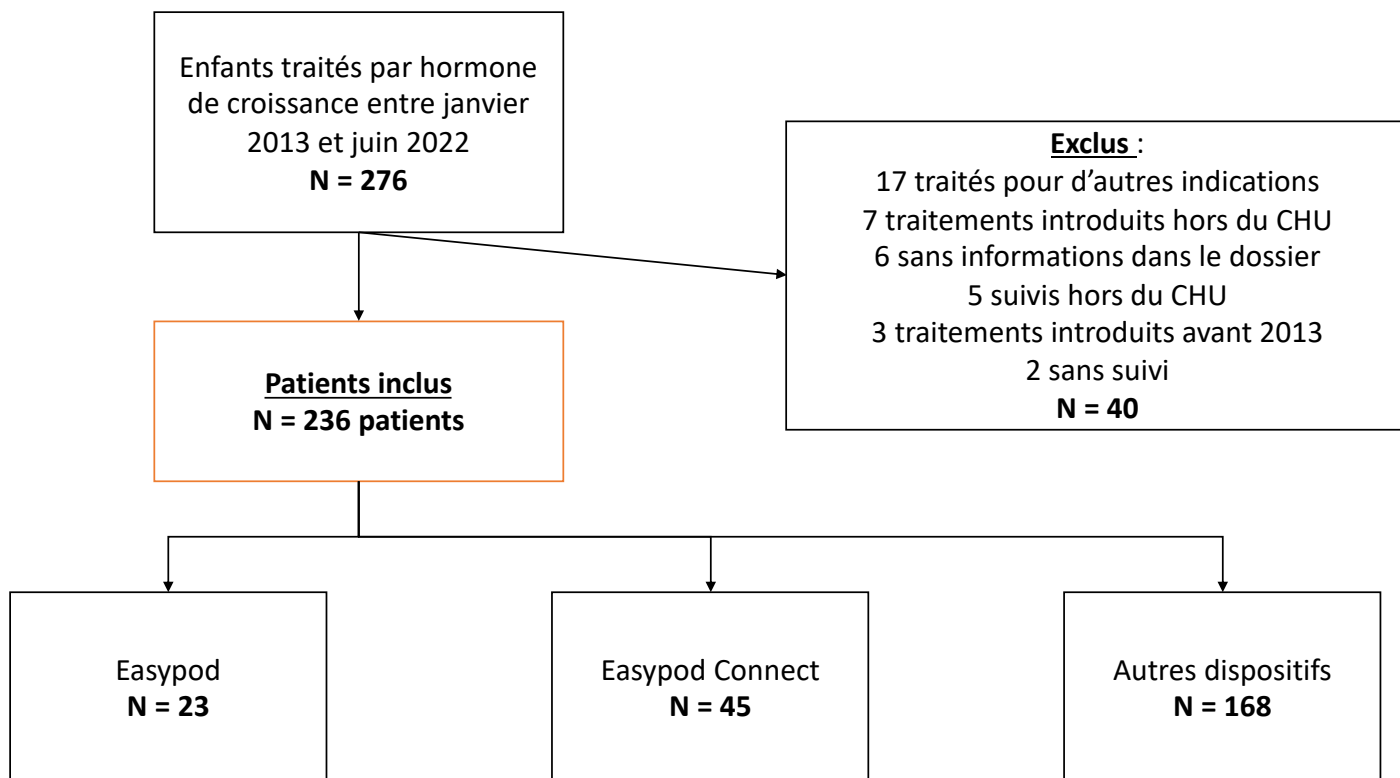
Enfants traités par hormone de croissance entre janvier 2013 et juin 2022
**N = 276**

**Exclus** :
17 traités pour d’autres indications
7 traitements introduits hors du CHU
6 sans informations dans le dossier
5 suivis hors du CHU
3 traitements introduits avant 2013
2 sans suivi
**N = 40**

**Patients inclus**
**N = 236 patients**

Easypod
**N = 23**

Easypod Connect
**N = 45**

Autres dispositifs
**N = 168**